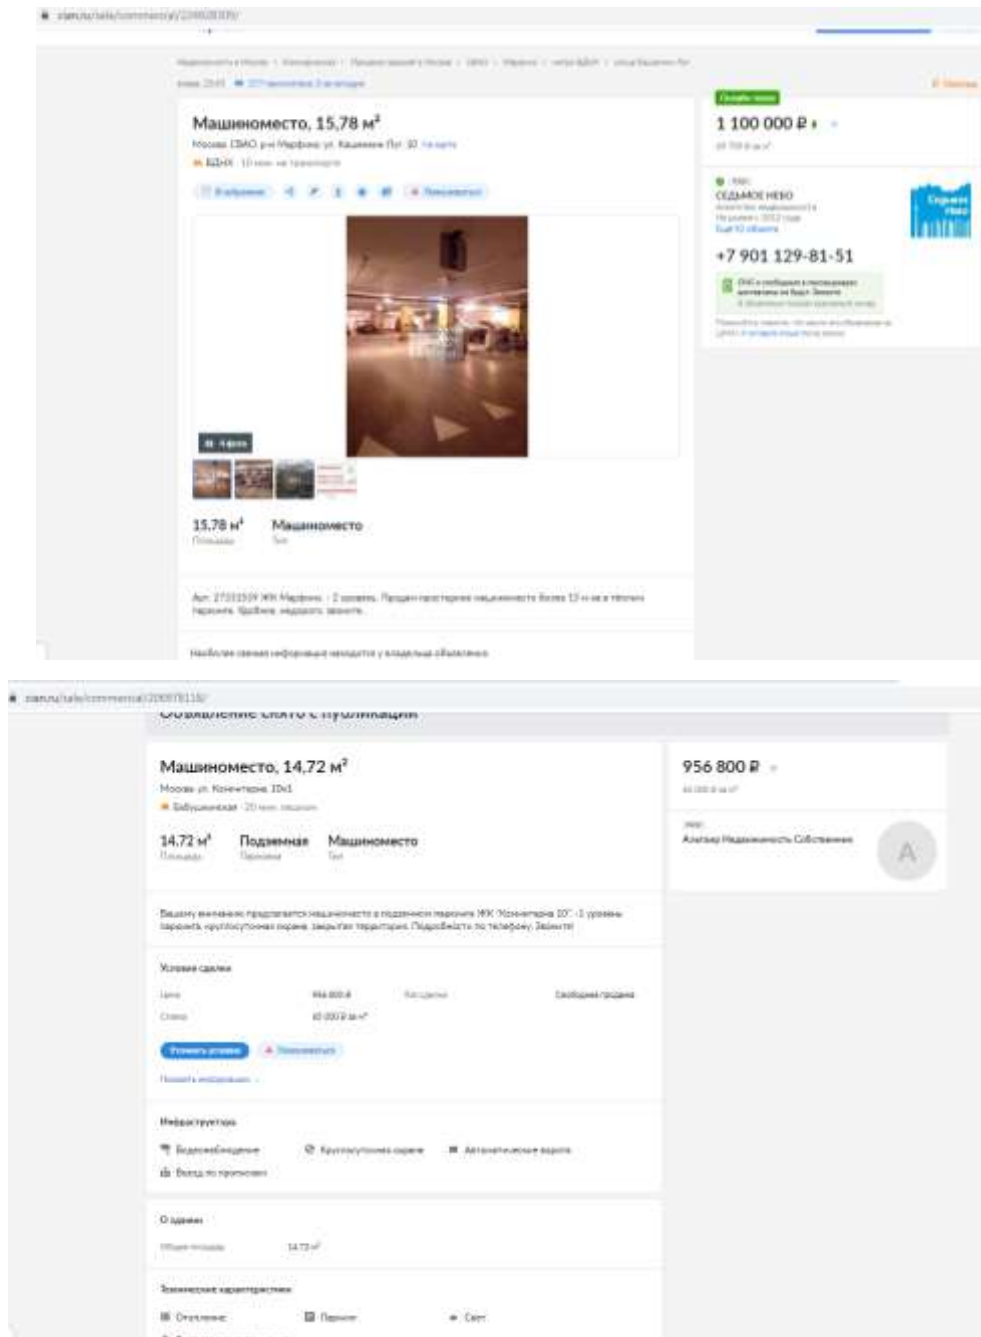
cian.ru/sale/commercial/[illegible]

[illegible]

Машиноместо, 15,78 м²
Москва, СВАО, р-н Марфино, ул. Кашенкин Луг, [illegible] На карте
ВДНХ · 10 мин. на транспорте

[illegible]

4 фото

15,78 м²
Площадь

Машиноместо
Тип

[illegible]

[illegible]

1 100 000 ₽

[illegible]

СЕДЬМОЕ НЕБО
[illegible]

+7 901 129-81-51

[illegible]

cian.ru/sale/commercial/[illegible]

Объявление снято с публикации

Машиноместо, 14,72 м²
Москва, ул. Коминтерна, 10к1
Бабушкинская · 20 мин. пешком

14,72 м²
Площадь

Подземная
Парковка

Машиноместо
Тип

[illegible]

Условия сделки

Цена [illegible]
Ставка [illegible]
Тип сделки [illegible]
Свободная продажа

Уточнить условия
Пожаловаться

Показать информацию

Инфраструктура

Видеонаблюдение
Круглосуточная охрана
Автоматические ворота
Въезд по пропускам

О здании

Общая площадь 14,72 м²

Технические характеристики

Отопление
Паркинг
Свет

956 800 ₽

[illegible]

Агентство Недвижимость Собственник

A